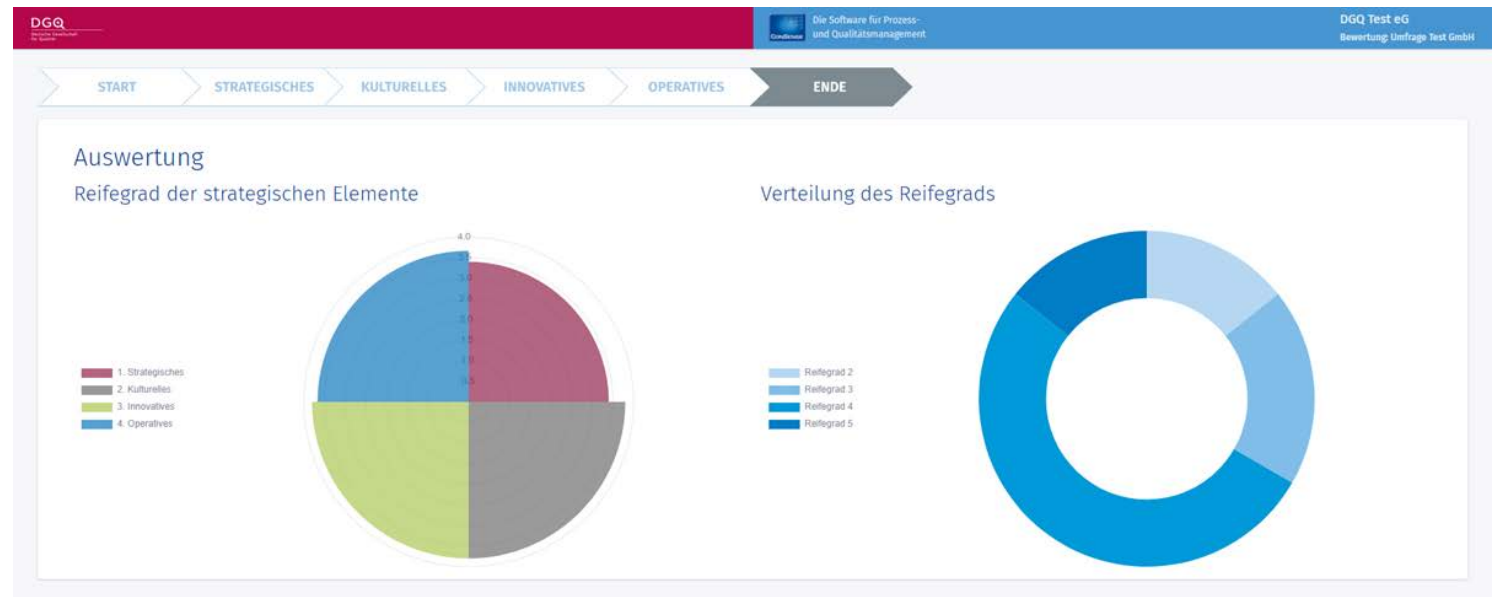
DGQ
Deutsche Gesellschaft für Qualität

Die Software für Prozess- und Qualitätsmanagement

DGQ Test eG
Bewertung: Umfrage Test GmbH

START
STRATEGISCHES
KULTURELLES
INNOVATIVES
OPERATIVES
ENDE

Auswertung

Reifegrad der strategischen Elemente

4.0
3.5
3.0
2.5
2.0
1.5
1.0
0.5

1. Strategisches
2. Kulturelles
3. Innovatives
4. Operatives

Verteilung des Reifegrads

Reifegrad 2
Reifegrad 3
Reifegrad 4
Reifegrad 5